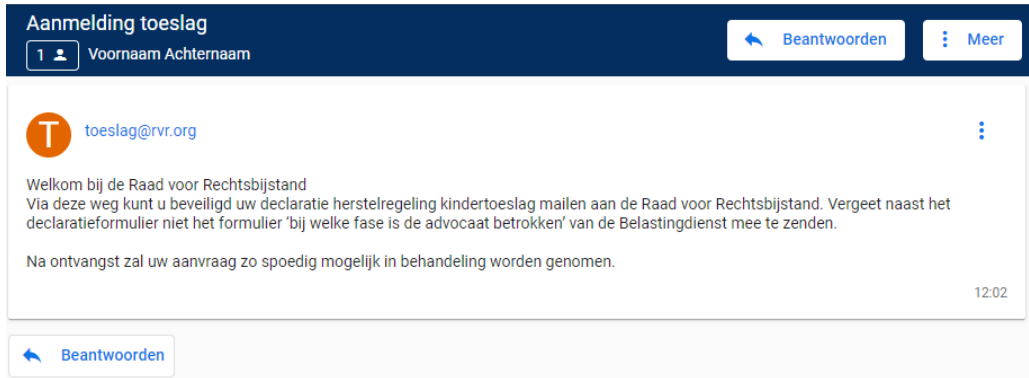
Aanmelding toeslag
1 Voornaam Achternaam

Beantwoorden
Meer

T
toeslag@rvr.org

Welkom bij de Raad voor Rechtsbijstand
Via deze weg kunt u beveiligd uw declaratie herstelregeling kindertoeslag mailen aan de Raad voor Rechtsbijstand. Vergeet naast het declaratieformulier niet het formulier 'bij welke fase is de advocaat betrokken' van de Belastingdienst mee te zenden.

Na ontvangst zal uw aanvraag zo spoedig mogelijk in behandeling worden genomen.

12:02

Beantwoorden